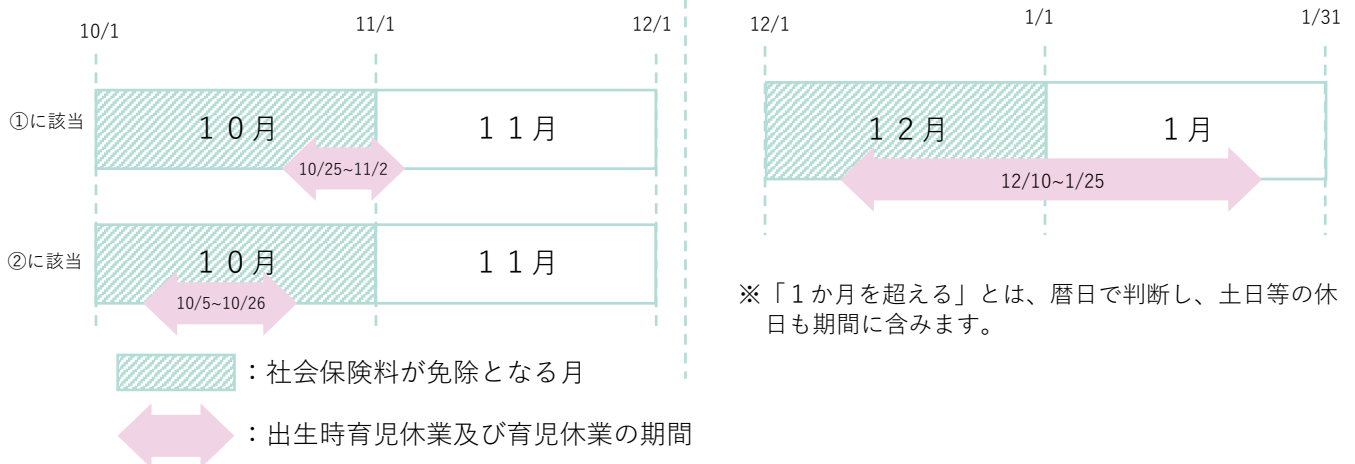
10/1
11/1
12/1

①に該当
１０月
１１月
10/25~11/2

②に該当
１０月
１１月
10/5~10/26

：社会保険料が免除となる月

：出生時育児休業及び育児休業の期間

12/1
1/1
1/31

１２月
１月
12/10~1/25

※「１か月を超える」とは、暦日で判断し、土日等の休日も期間に含みます。